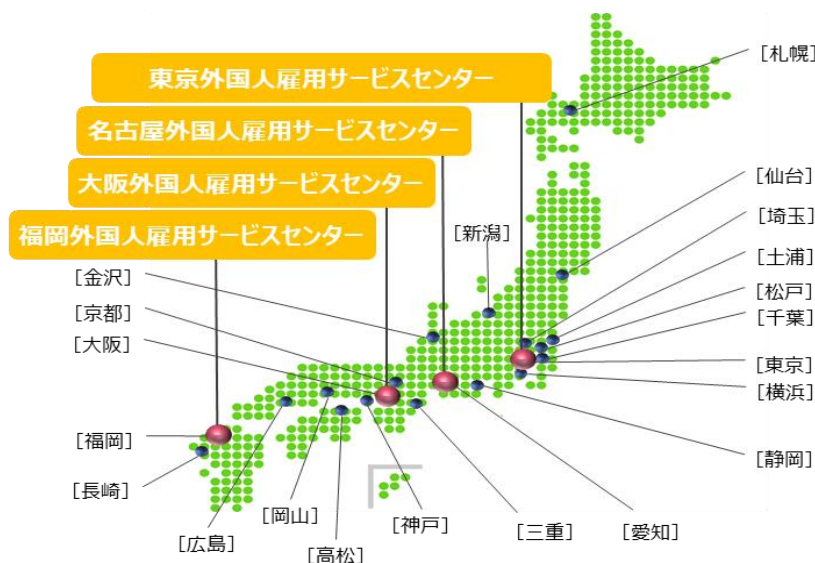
東京外国人雇用サービスセンター

名古屋外国人雇用サービスセンター

大阪外国人雇用サービスセンター

福岡外国人雇用サービスセンター

［札幌］

［仙台］

［埼玉］

［土浦］

［松戸］

［千葉］

［新潟］

［金沢］

［京都］

［大阪］

［東京］

［横浜］

［福岡］

［静岡］

［長崎］

［岡山］

［神戸］

［三重］

［愛知］

［広島］

［高松］